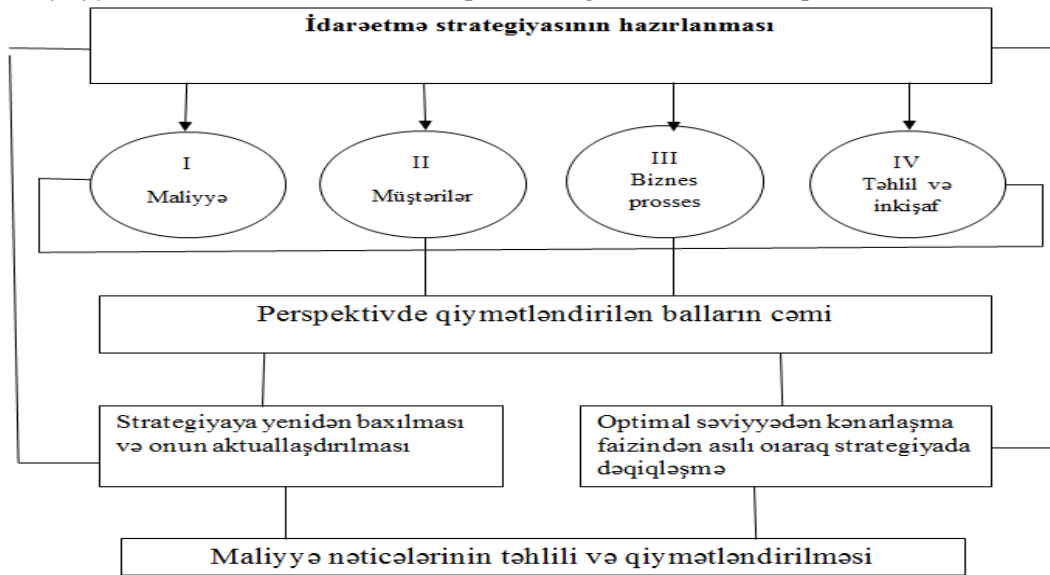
İdarəetmə strategiyasının hazırlanması

I
Maliyyə

II
Müştərilər

III
Biznes prosses

IV
Təhlil və inkişaf

Perspektivde qiymətləndirilən balların cəmi

Strategiyaya yenidən baxılması və onun aktuallaşdırılması

Optimal səviyyədən kənarlaşma faizindən asılı oıaraq strategiyada dəqiqləşmə

Maliyyə nəticələrinin təhlili və qiymətləndirilməsi